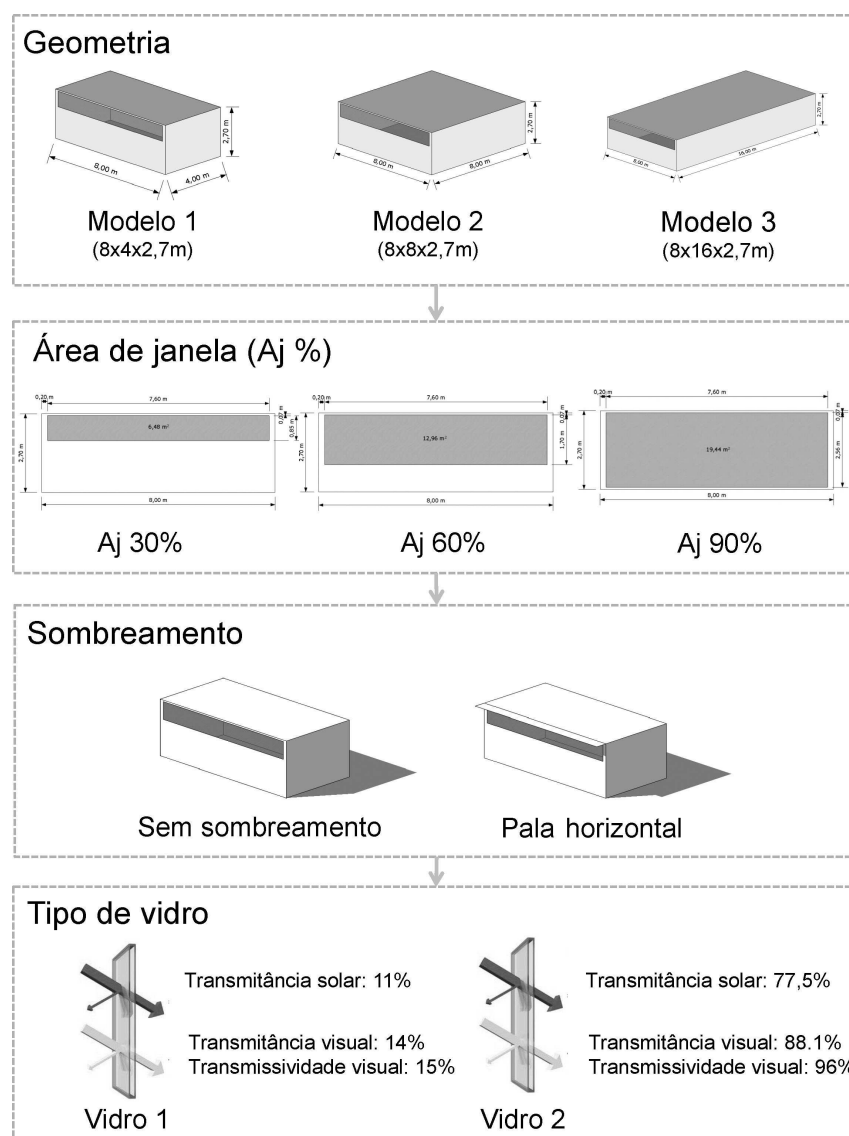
Geometria

2,70 m
8,00 m
4,00 m
Modelo 1
(8x4x2,7m)

2,70 m
8,00 m
8,00 m
Modelo 2
(8x8x2,7m)

2,70 m
8,00 m
16,00 m
Modelo 3
(8x16x2,7m)

Área de janela (Aj %)

0,20 m
7,60 m
0,07 m
6,48 m²
0,85 m
2,70 m
8,00 m
Aj 30%

0,20 m
7,60 m
0,07 m
12,96 m²
1,70 m
2,70 m
8,00 m
Aj 60%

0,20 m
7,60 m
0,07 m
19,44 m²
2,56 m
2,70 m
8,00 m
Aj 90%

Sombreamento

Sem sombreamento
Pala horizontal

Tipo de vidro

Transmitância solar: 11%
Transmitância visual: 14%
Transmissividade visual: 15%
Vidro 1

Transmitância solar: 77,5%
Transmitância visual: 88.1%
Transmissividade visual: 96%
Vidro 2